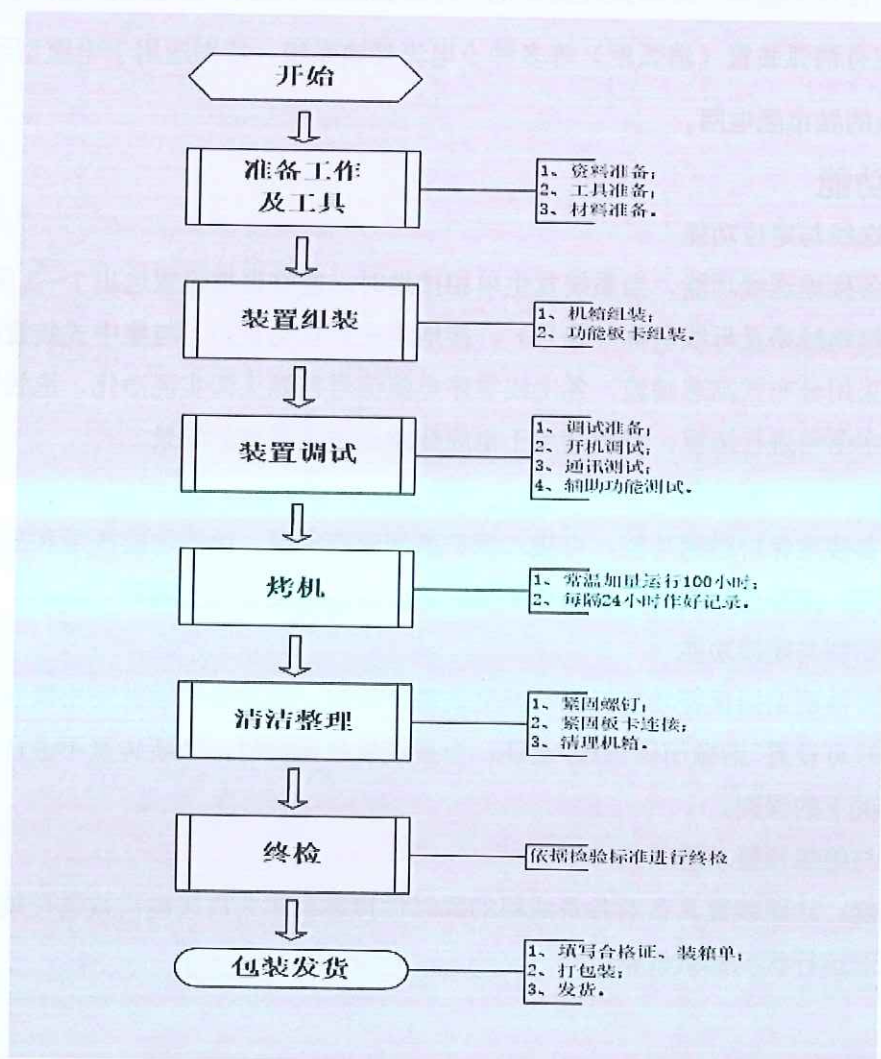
开始

准备工作及工具

1、资料准备；
2、工具准备；
3、材料准备。

装置组装

1、机箱组装；
2、功能板卡组装。

装置调试

1、调试准备；
2、开机调试；
3、通讯调试；
4、辅助功能调试。

烤机

1、常温加电运行100小时；
2、每隔24小时作好记录。

清洁整理

1、紧固螺钉；
2、紧固板卡连接；
3、清理机箱。

终检

依据检验标准进行终检

包装发货

1、填写合格证、装箱单；
2、打包装；
3、发货。